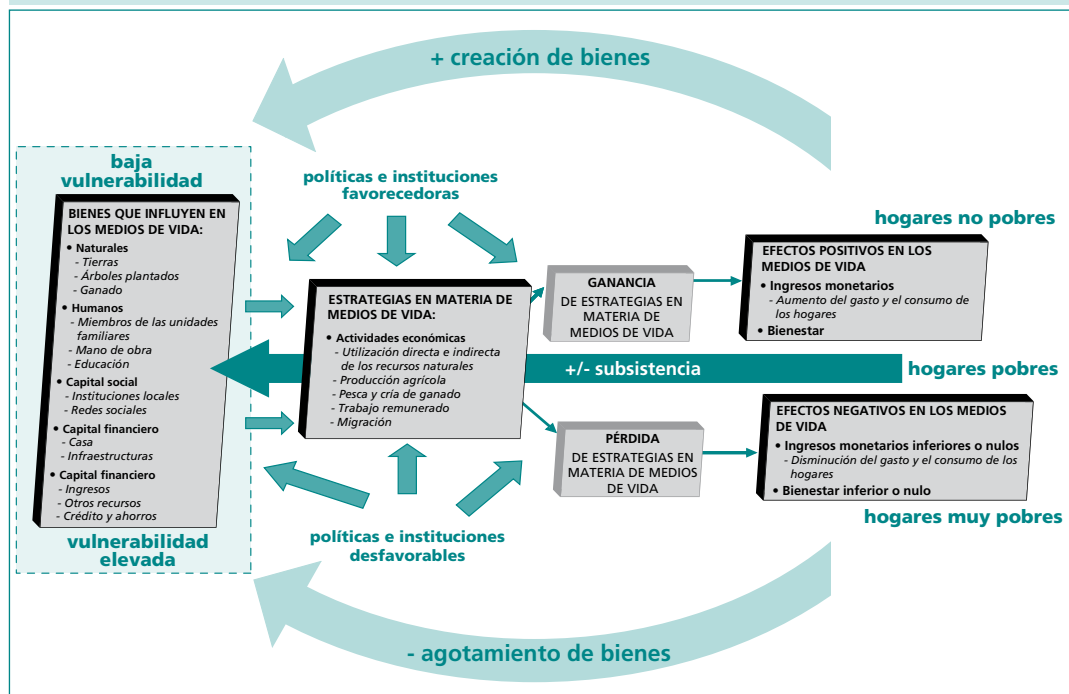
+ creación de bienes

baja vulnerabilidad

BIENES QUE INFLUYEN EN LOS MEDIOS DE VIDA:
• Naturales
- Tierras
- Árboles plantados
- Ganado
• Humanos
- Miembros de las unidades familiares
- Mano de obra
- Educación
• Capital social
- Instituciones locales
- Redes sociales
• Capital financiero
- Casa
- Infraestructuras
• Capital financiero
- Ingresos
- Otros recursos
- Crédito y ahorros

vulnerabilidad elevada

políticas e instituciones favorecedoras

ESTRATEGIAS EN MATERIA DE MEDIOS DE VIDA:
• Actividades económicas
- Utilización directa e indirecta de los recursos naturales
- Producción agrícola
- Pesca y cría de ganado
- Trabajo remunerado
- Migración

políticas e instituciones desfavorables

GANANCIA
DE ESTRATEGIAS EN MATERIA DE MEDIOS DE VIDA

PÉRDIDA
DE ESTRATEGIAS EN MATERIA DE MEDIOS DE VIDA

hogares no pobres

EFECTOS POSITIVOS EN LOS MEDIOS DE VIDA
• Ingresos monetarios
- Aumento del gasto y el consumo de los hogares
• Bienestar

+/- subsistencia

hogares pobres

EFECTOS NEGATIVOS EN LOS MEDIOS DE VIDA
• Ingresos monetarios inferiores o nulos
- Disminución del gasto y el consumo de los hogares
• Bienestar inferior o nulo

hogares muy pobres

- agotamiento de bienes